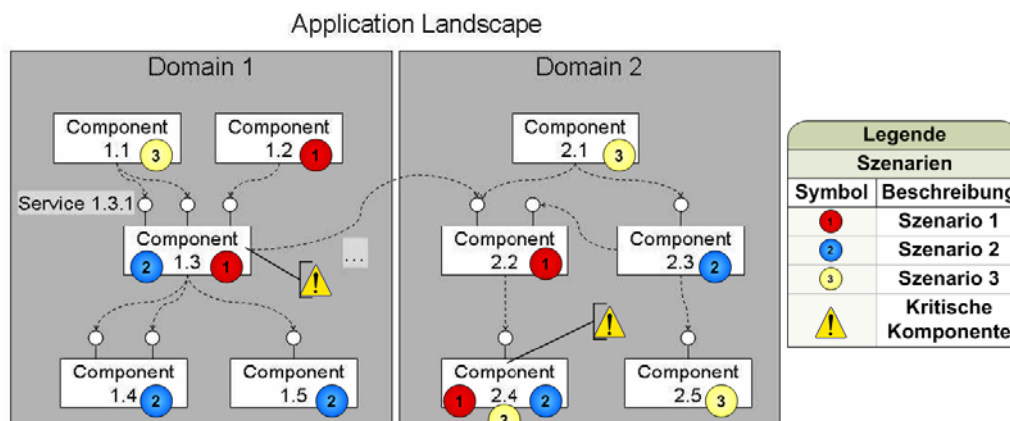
Application Landscape

Domain 1

Component 1.1 3

Component 1.2 1

Service 1.3.1

Component 1.3 2 1

...

Component 1.4 2

Component 1.5 2

Domain 2

Component 2.1 3

Component 2.2 1

Component 2.3 2

Component 2.4 1 2 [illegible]

Component 2.5 3

| Legende | |
|---|---|
| Szenarien | |
| Symbol | Beschreibung |
| 1 | Szenario 1 |
| 2 | Szenario 2 |
| 3 | Szenario 3 |
| ! | Kritische Komponente |